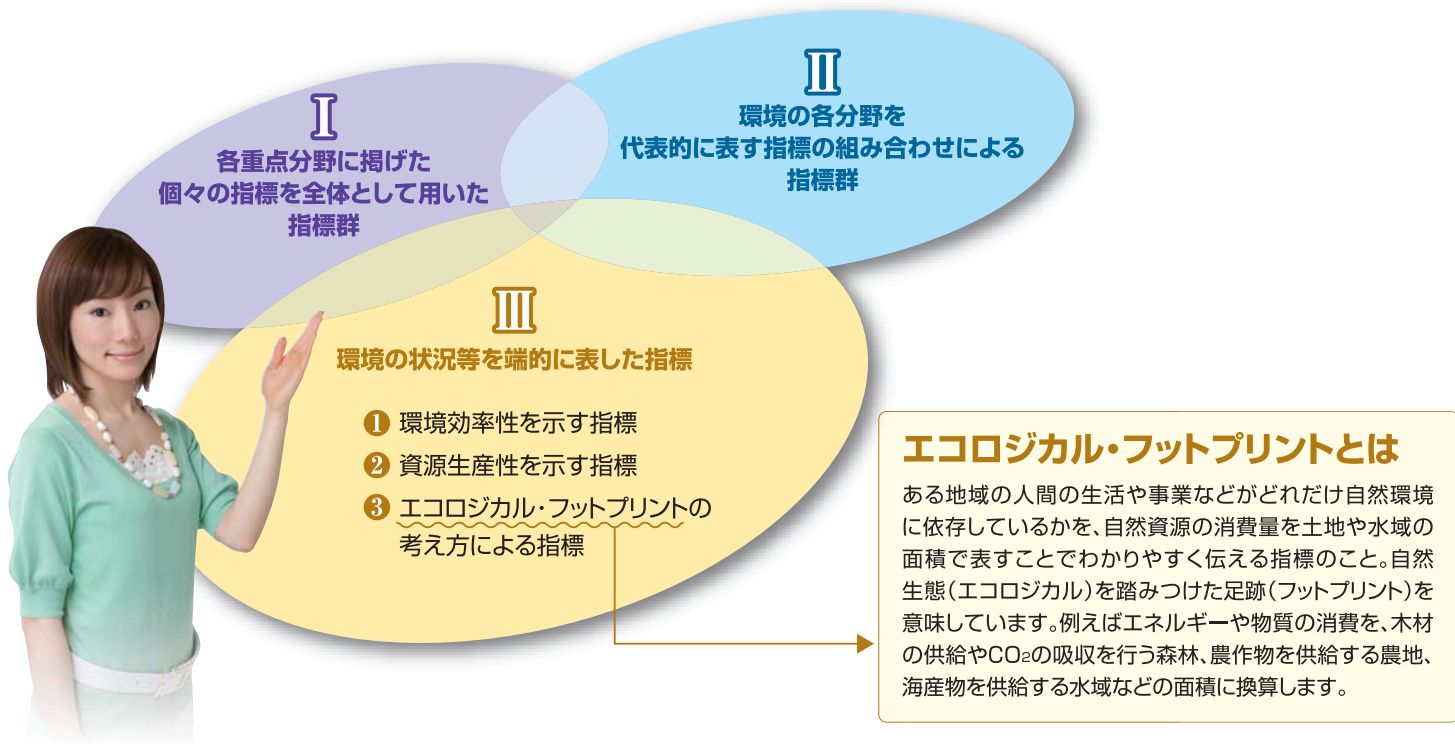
I
各重点分野に掲げた
個々の指標を全体として用いた
指標群

II
環境の各分野を
代表的に表す指標の組み合わせによる
指標群

III
環境の状況等を端的に表した指標

❶ 環境効率性を示す指標
❷ 資源生産性を示す指標
❸ エコロジカル・フットプリントの考え方による指標

エコロジカル・フットプリントとは
ある地域の人間の生活や事業などがどれだけ自然環境に依存しているかを、自然資源の消費量を土地や水域の面積で表すことでわかりやすく伝える指標のこと。自然生態（エコロジカル）を踏みつけた足跡（フットプリント）を意味しています。例えばエネルギーや物質の消費を、木材の供給や$CO_2$の吸収を行う森林、農作物を供給する農地、海産物を供給する水域などの面積に換算します。